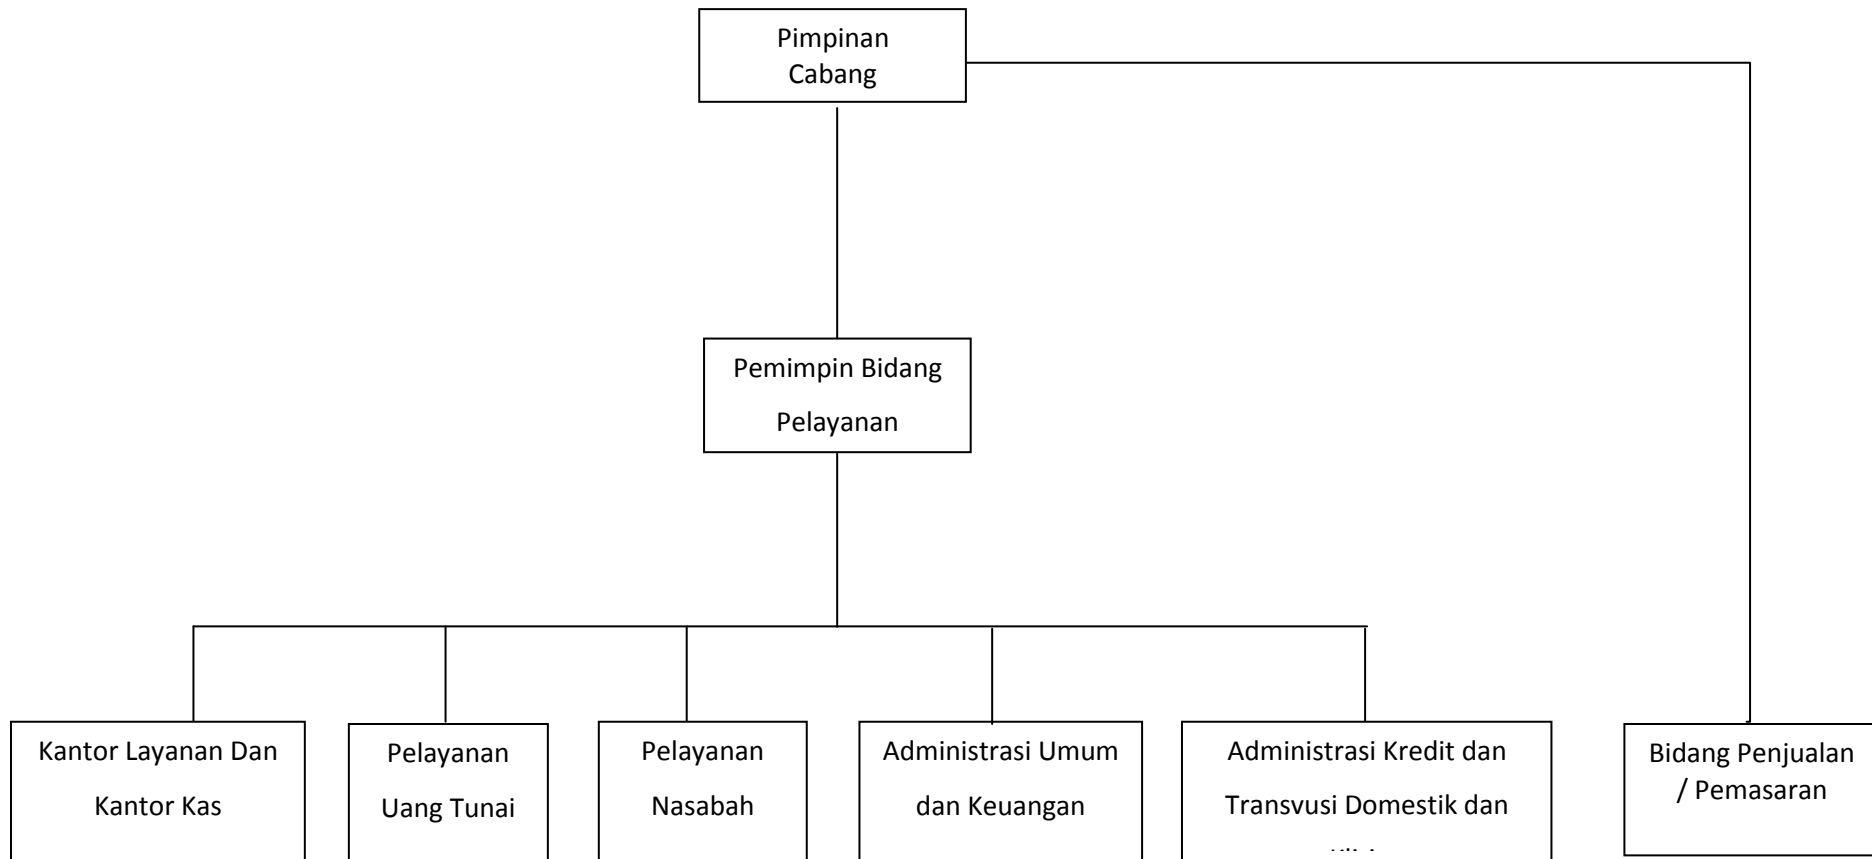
Pimpinan Cabang

Pemimpin Bidang Pelayanan

Kantor Layanan Dan Kantor Kas

Pelayanan Uang Tunai

Pelayanan Nasabah

Administrasi Umum dan Keuangan

Administrasi Kredit dan Transvusi Domestik dan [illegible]

Bidang Penjualan / Pemasaran